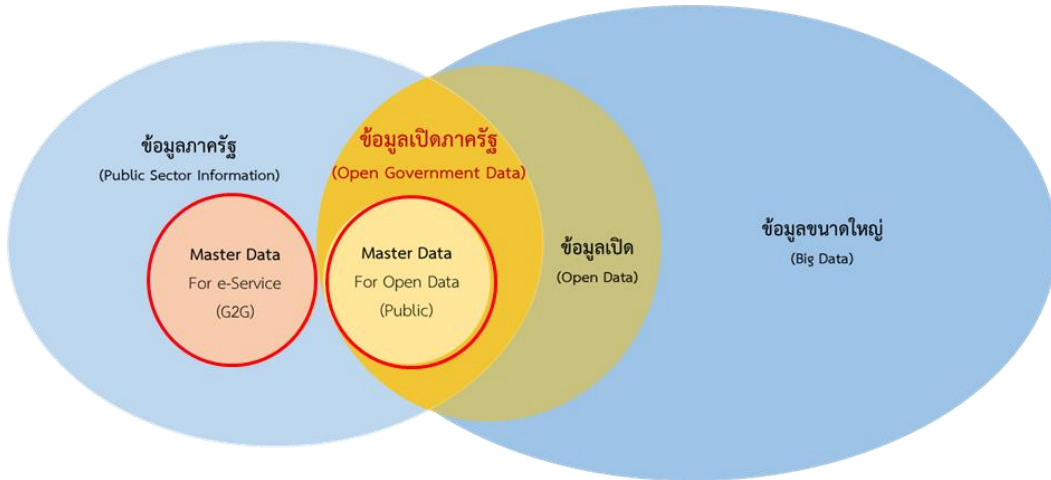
ข้อมูลภาครัฐ
(Public Sector Information)

ข้อมูลเปิดภาครัฐ
(Open Government Data)

Master Data
For e-Service
(G2G)

Master Data
For Open Data
(Public)

ข้อมูลเปิด
(Open Data)

ข้อมูลขนาดใหญ่
(Big Data)